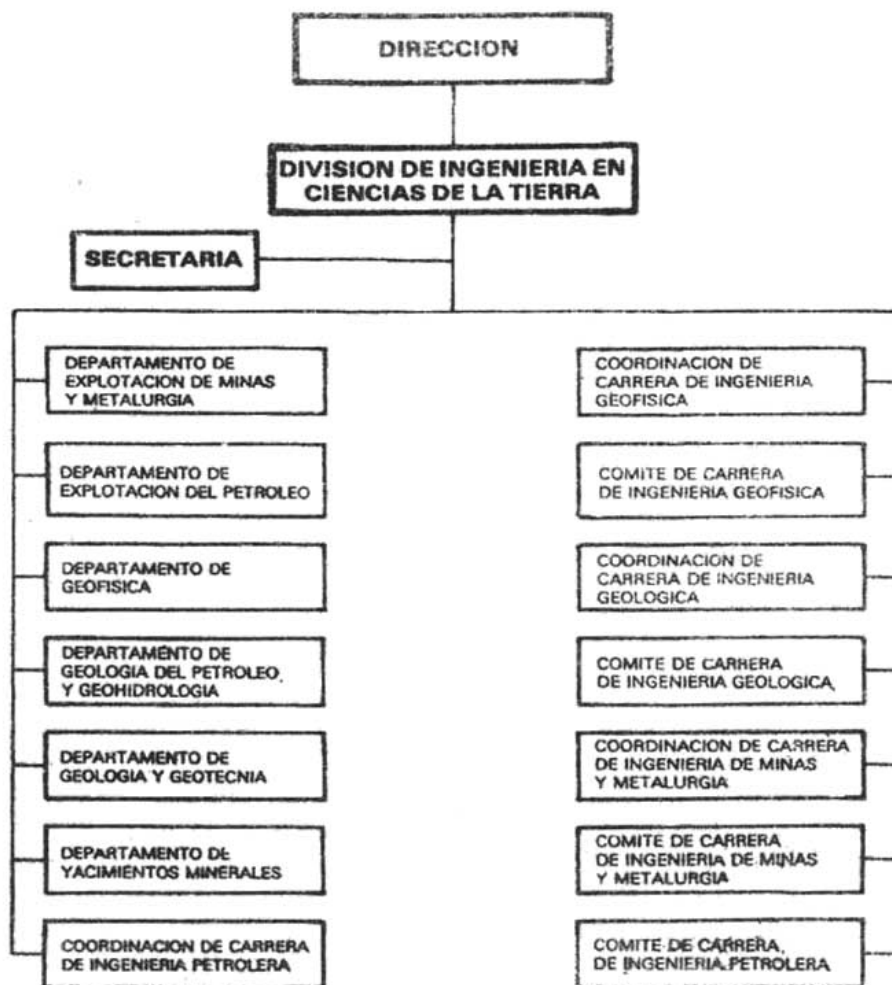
DIRECCION

DIVISION DE INGENIERIA EN CIENCIAS DE LA TIERRA

SECRETARIA

DEPARTAMENTO DE EXPLOTACION DE MINAS Y METALURGIA

DEPARTAMENTO DE EXPLOTACION DEL PETROLEO

DEPARTAMENTO DE GEOFISICA

DEPARTAMENTO DE GEOLOGIA DEL PETROLEO Y GEOHIDROLOGIA

DEPARTAMENTO DE GEOLOGIA Y GEOTECNIA

DEPARTAMENTO DE YACIMIENTOS MINERALES

COORDINACION DE CARRERA DE INGENIERIA PETROLERA

COORDINACION DE CARRERA DE INGENIERIA GEOFISICA

COMITE DE CARRERA DE INGENIERIA GEOFISICA

COORDINACION DE CARRERA DE INGENIERIA GEOLOGICA

COMITE DE CARRERA DE INGENIERIA GEOLOGICA

COORDINACION DE CARRERA DE INGENIERIA DE MINAS Y METALURGIA

COMITE DE CARRERA DE INGENIERIA DE MINAS Y METALURGIA

COMITE DE CARRERA DE INGENIERIA PETROLERA